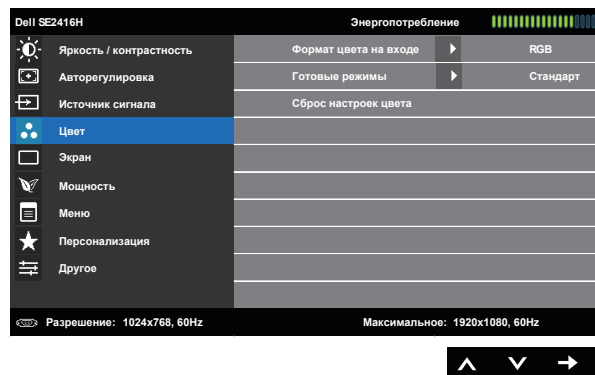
Dell SE2416H

Энергопотребление

Яркость / контрастность
Авторегулировка
Источник сигнала
Цвет
Экран
Мощность
Меню
Персонализация
Другое

Формат цвета на входе RGB
Готовые режимы Стандарт
Сброс настроек цвета

Разрешение: 1024x768, 60Hz
Максимальное: 1920x1080, 60Hz